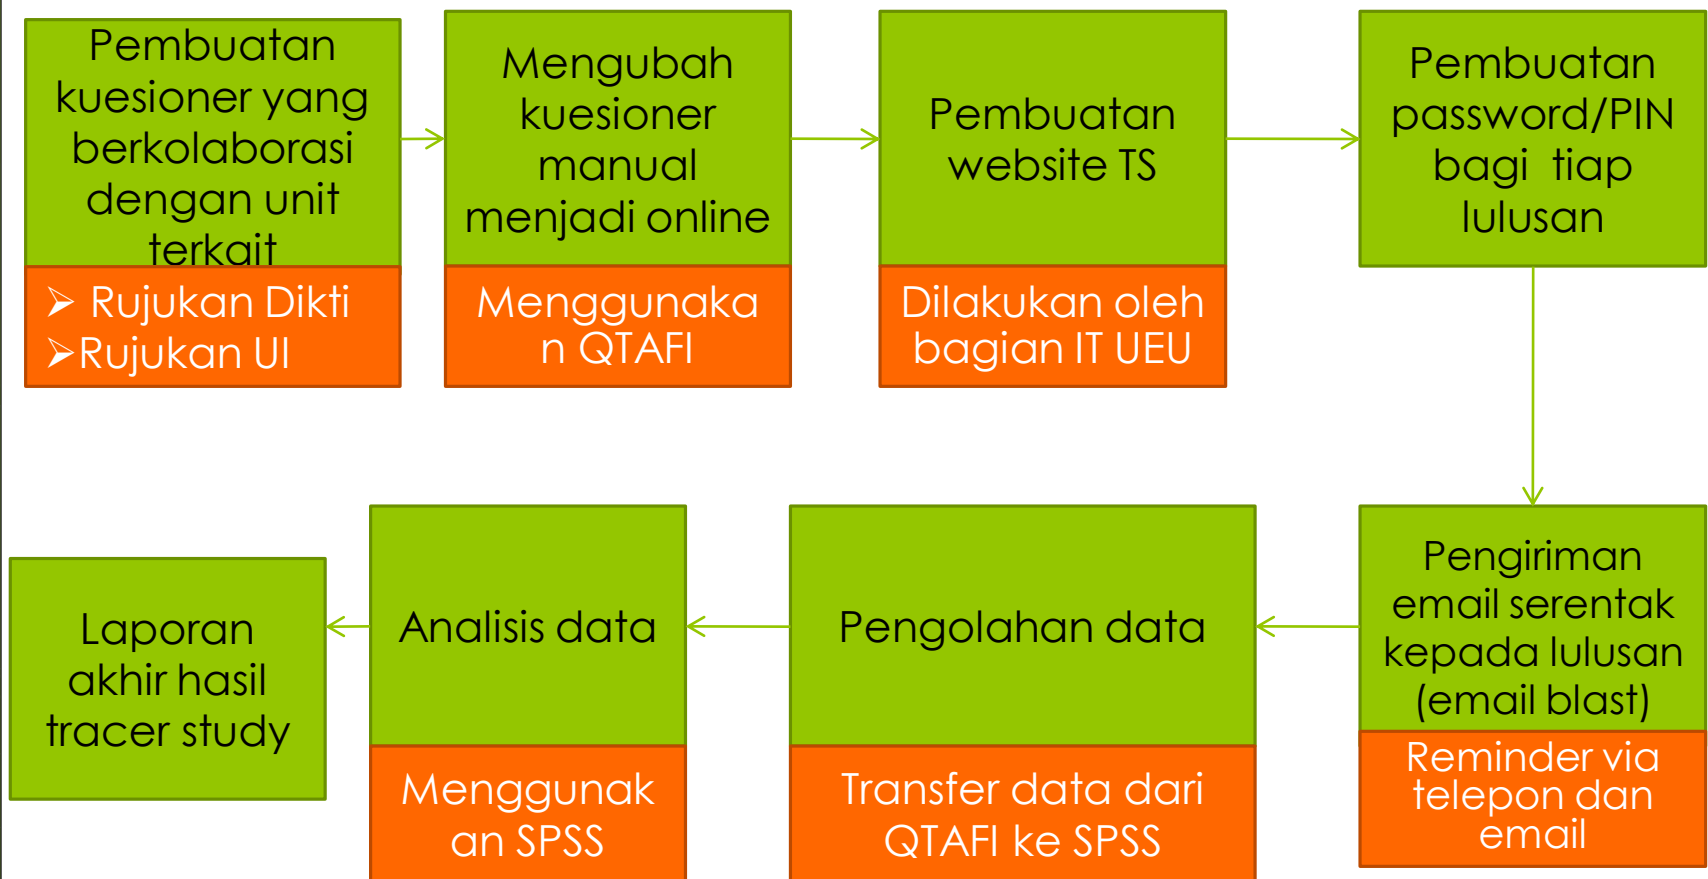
Pembuatan kuesioner yang berkolaborasi dengan unit terkait

➢ Rujukan Dikti
➢Rujukan UI

Mengubah kuesioner manual menjadi online

Menggunakan QTAFI

Pembuatan website TS

Dilakukan oleh bagian IT UEU

Pembuatan password/PIN bagi tiap lulusan

Pengiriman email serentak kepada lulusan (email blast)

Reminder via telepon dan email

Pengolahan data

Transfer data dari QTAFI ke SPSS

Analisis data

Menggunakan SPSS

Laporan akhir hasil tracer study